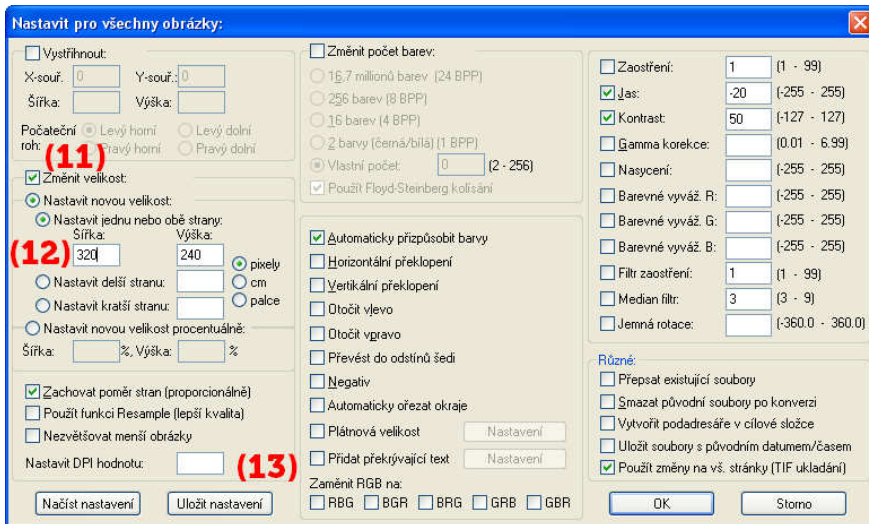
Nastavit pro všechny obrázky:

Vystřihnout:
X-souř.: 0
Y-souř.: 0
Šířka:
Výška:
Počáteční roh: Levý horní
Levý dolní
Pravý horní
Pravý dolní

(11)
Změnit velikost:
Nastavit novou velikost:
Nastavit jednu nebo obě strany:
Šířka:
Výška:
(12)
320
240
pixely
cm
palce
Nastavit delší stranu:
Nastavit kratší stranu:
Nastavit novou velikost procentuálně:
Šířka: %, Výška: %

Zachovat poměr stran (proporcionálně)
Použít funkci Resample (lepší kvalita)
Nezvětšovat menší obrázky
Nastavit DPI hodnotu:
(13)

Načíst nastavení
Uložit nastavení

Změnit počet barev:
16,7 milionů barev (24 BPP)
256 barev (8 BPP)
16 barev (4 BPP)
2 barvy (černá/bílá) (1 BPP)
Vlastní počet: 0 (2 - 256)
Použít Floyd-Steinberg kolísání

Automaticky přizpůsobit barvy
Horizontální překlopení
Vertikální překlopení
Otočit vlevo
Otočit vpravo
Převést do odstínů šedi
Negativ
Automaticky ořezat okraje
Plátnová velikost
Nastavení
Přidat překrývající text
Nastavení
Zaměnit RGB na:
RBG
BGR
BRG
GRB
GBR

| | | |
|---|---|---|
| Zaostření: | 1 | (1 - 99) |
| Jas: | -20 | (-255 - 255) |
| Kontrast: | 50 | (-127 - 127) |
| Gamma korekce: | | (0.01 - 6.99) |
| Nasycení: | | (-255 - 255) |
| Barevné vyváž. R: | | (-255 - 255) |
| Barevné vyváž. G: | | (-255 - 255) |
| Barevné vyváž. B: | | (-255 - 255) |
| Filtr zaostření: | 1 | (1 - 99) |
| Median filtr: | 3 | (3 - 9) |
| Jemná rotace: | | (-360.0 - 360.0) |

Různé:
Přepsat existující soubory
Smazat původní soubory po konverzi
Vytvořit podadresáře v cílové složce
Uložit soubory s původním datumem/časem
Použít změny na vš. stránky (TIF ukládání)

OK
Storno